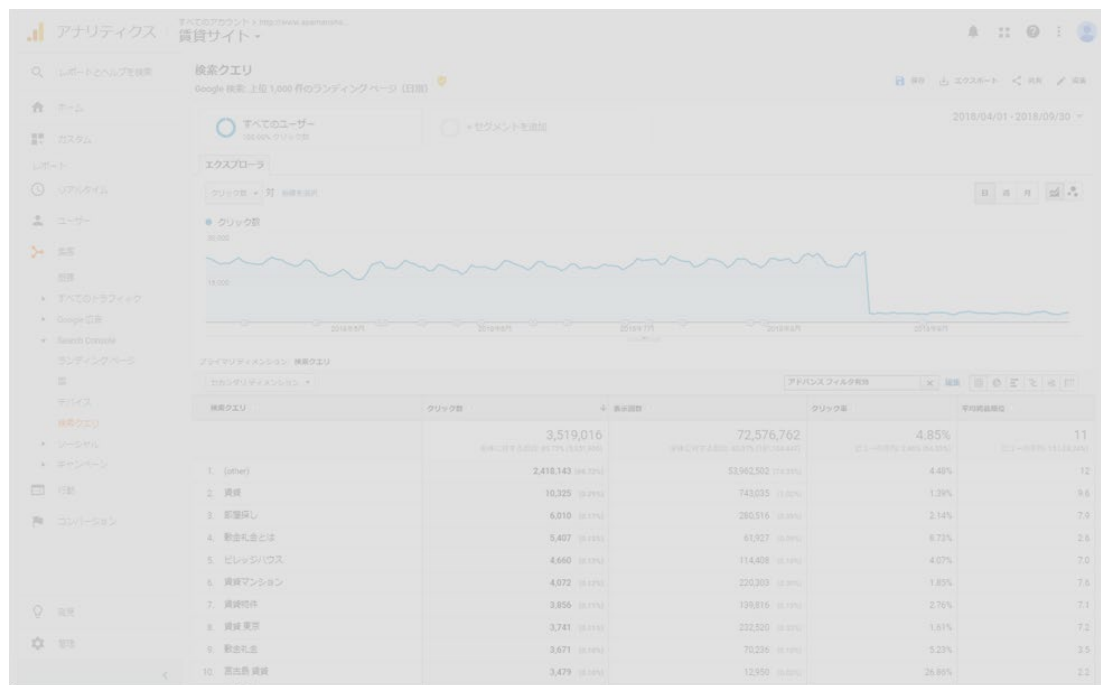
アナリティクス
すべてのアカウント > http://www.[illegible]
賃貸サイト ▾

レポートとヘルプを検索
ホーム
カスタム
レポート
リアルタイム
ユーザー
集客
概要
▸ すべてのトラフィック
▸ Google 広告
▾ Search Console
ランディングページ
国
デバイス
検索クエリ
▸ ソーシャル
▸ キャンペーン
行動
コンバージョン
発見
管理

検索クエリ
Google 検索: 上位 1,000 件のランディングページ (日別)

保存 エクスポート 共有 編集

2018/04/01 - 2018/09/30

すべてのユーザー
100.00% クリック数
+ セグメントを追加

エクスプローラ

クリック数 ▾ 対 指標を選択

● クリック数
30,000
15,000
2018年4月 2018年5月 2018年6月 2018年7月 2018年8月 2018年9月

プライマリ ディメンション: 検索クエリ
セカンダリ ディメンション ▾
アドバンス フィルタ有効 × 編集

| 検索クエリ | クリック数 | 表示回数 | クリック率 | 平均掲載順位 |
|---|---|---|---|---|
| | 3,519,016 | 72,576,762 | 4.85% | 11 |
| 1. (other) | 2,418,143 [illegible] | 53,962,502 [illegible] | 4.48% | 12 |
| 2. 賃貸 | 10,325 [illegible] | 743,035 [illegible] | 1.39% | 9.6 |
| 3. 部屋探し | 6,010 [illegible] | 280,516 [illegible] | 2.14% | 7.9 |
| 4. 敷金礼金とは | 5,407 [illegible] | 61,927 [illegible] | 8.73% | 2.6 |
| 5. ビレッジハウス | 4,660 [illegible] | 114,408 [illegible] | 4.07% | 7.0 |
| 6. 賃貸マンション | 4,072 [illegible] | 220,303 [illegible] | 1.85% | 7.6 |
| 7. 賃貸物件 | 3,856 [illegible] | 139,816 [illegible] | 2.76% | 7.1 |
| 8. 賃貸 東京 | 3,741 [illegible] | 232,520 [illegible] | 1.61% | 7.2 |
| 9. 敷金礼金 | 3,671 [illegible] | 70,236 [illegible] | 5.23% | 3.5 |
| 10. 宮古島 賃貸 | 3,479 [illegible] | 12,950 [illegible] | 26.86% | 2.2 |